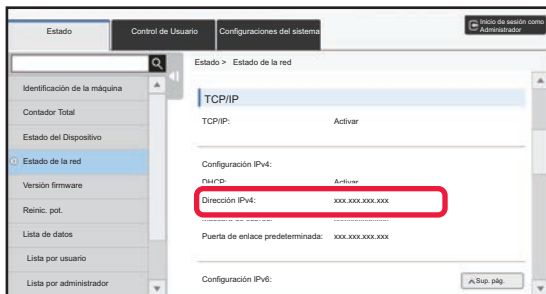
Estado
Control de Usuario
Configuraciones del sistema
Inicio de sesión como Administrador

Identificación de la máquina
Contador Total
Estado del Dispositivo
Estado de la red
Versión firmware
Reinic. pot.
Lista de datos
Lista por usuario
Lista por administrador

Estado > Estado de la red

TCP/IP

TCP/IP: Activar

Configuración IPv4:
DHCP: Activar
Dirección IPv4: xxx.xxx.xxx.xxx
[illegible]
Puerta de enlace predeterminada: xxx.xxx.xxx.xxx

Configuración IPv6:
Sup. pág.